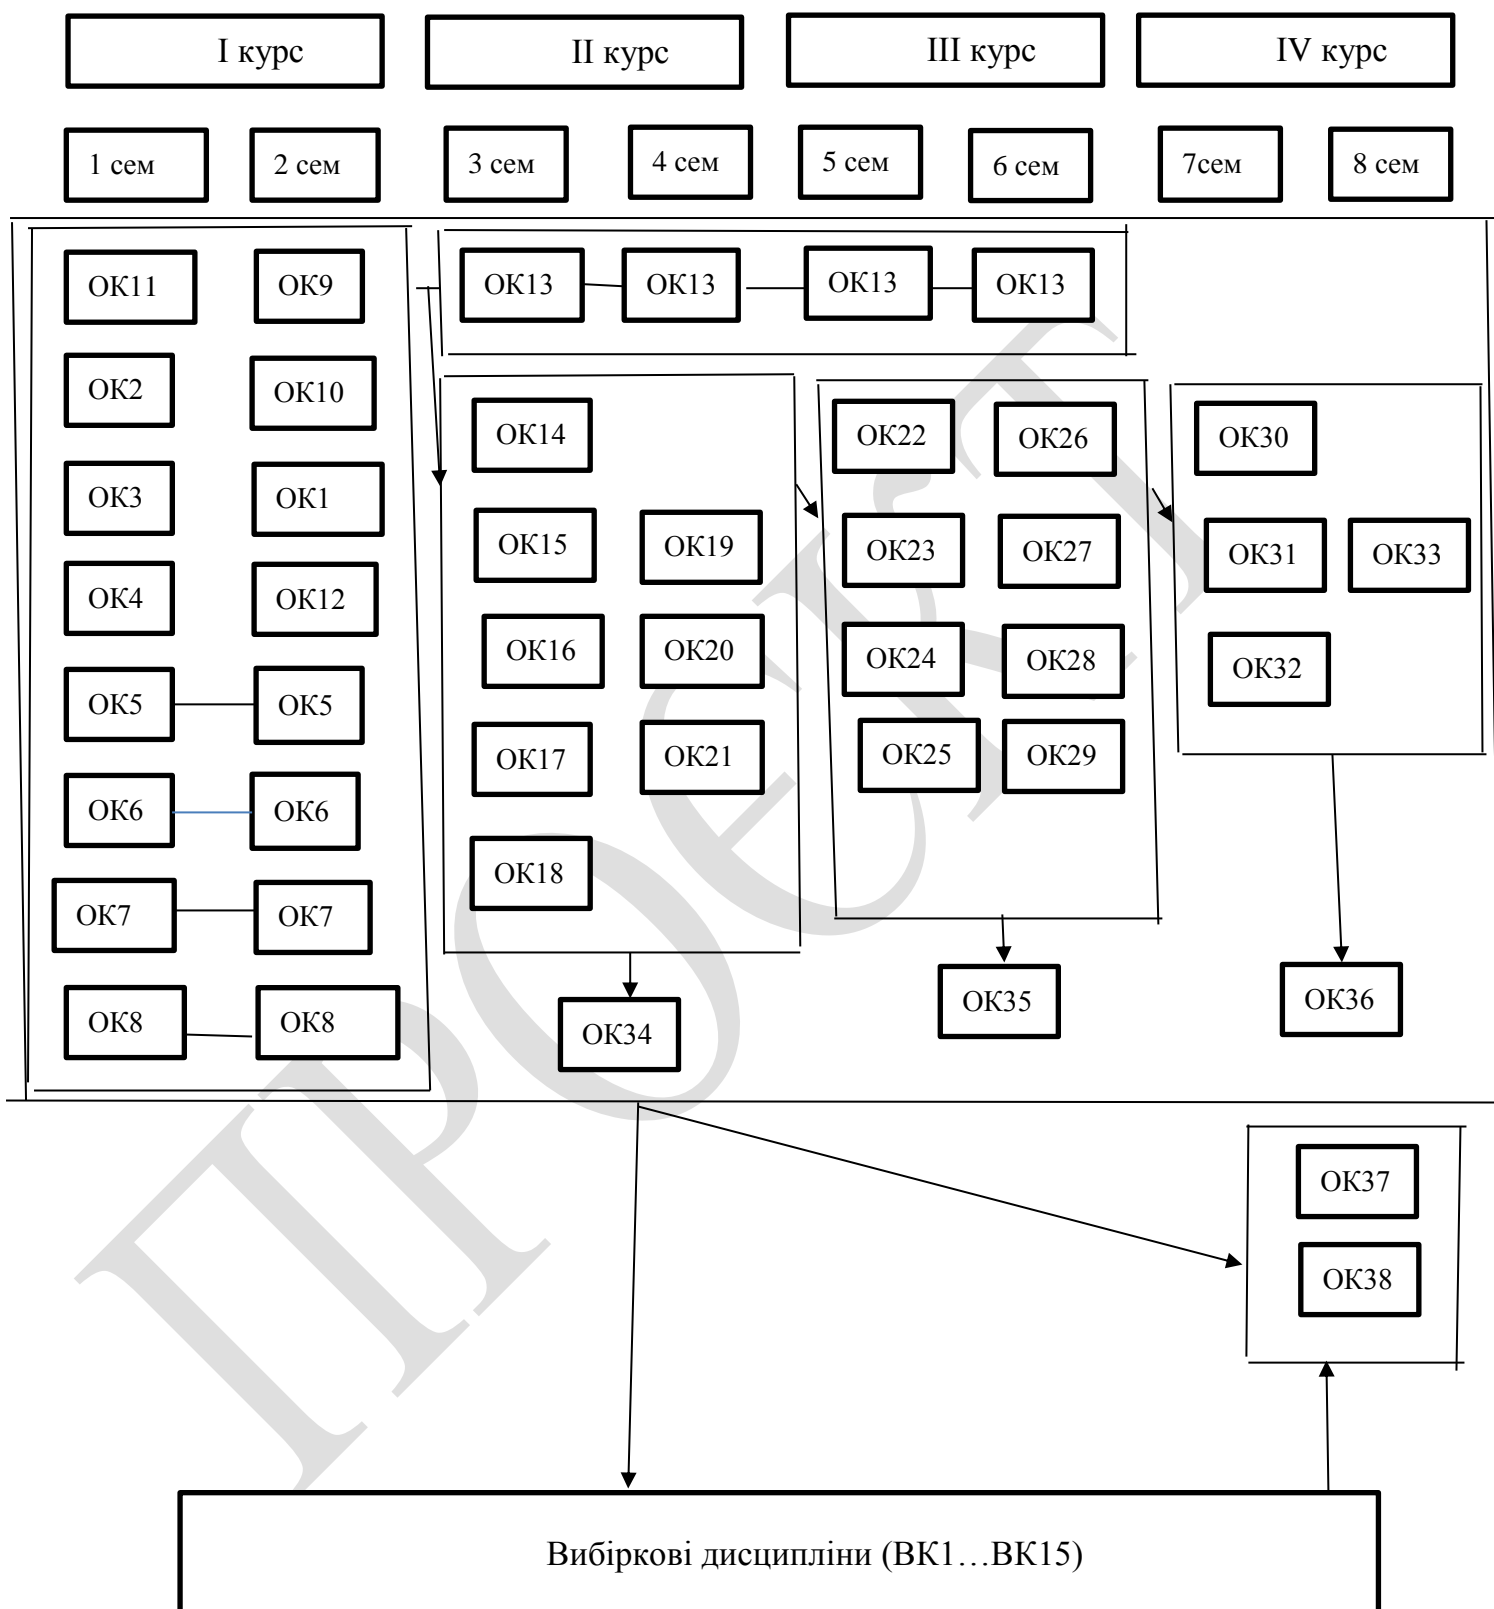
I курс II курс III курс IV курс

1 сем 2 сем 3 сем 4 сем 5 сем 6 сем 7сем 8 сем

ОК11 ОК9
ОК2 ОК10
ОК3 ОК1
ОК4 ОК12
ОК5 ОК5
ОК6 ОК6
ОК7 ОК7
ОК8 ОК8

ОК13 ОК13 ОК13 ОК13

ОК14
ОК15 ОК19
ОК16 ОК20
ОК17 ОК21
ОК18

ОК22 ОК26
ОК23 ОК27
ОК24 ОК28
ОК25 ОК29

ОК30
ОК31 ОК33
ОК32

ОК34 ОК35 ОК36

ОК37
ОК38

ПРОЕКТ

Вибіркові дисципліни (ВК1…ВК15)